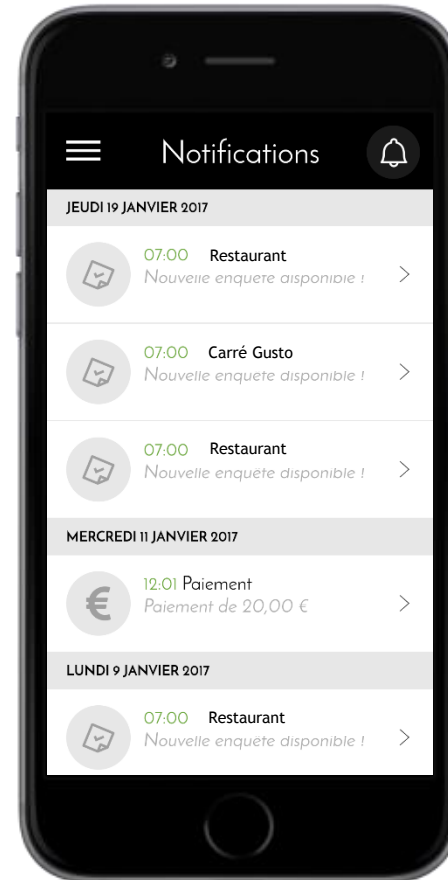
Notifications

JEUDI 19 JANVIER 2017

07:00 Restaurant
Nouvelle enquete disponible !

07:00 Carré Gusto
Nouvelle enquete disponible !

07:00 Restaurant
Nouvelle enquete disponible !

MERCREDI 11 JANVIER 2017

€
12:01 Paiement
Paiement de 20,00 €

LUNDI 9 JANVIER 2017

07:00 Restaurant
Nouvelle enquete disponible !